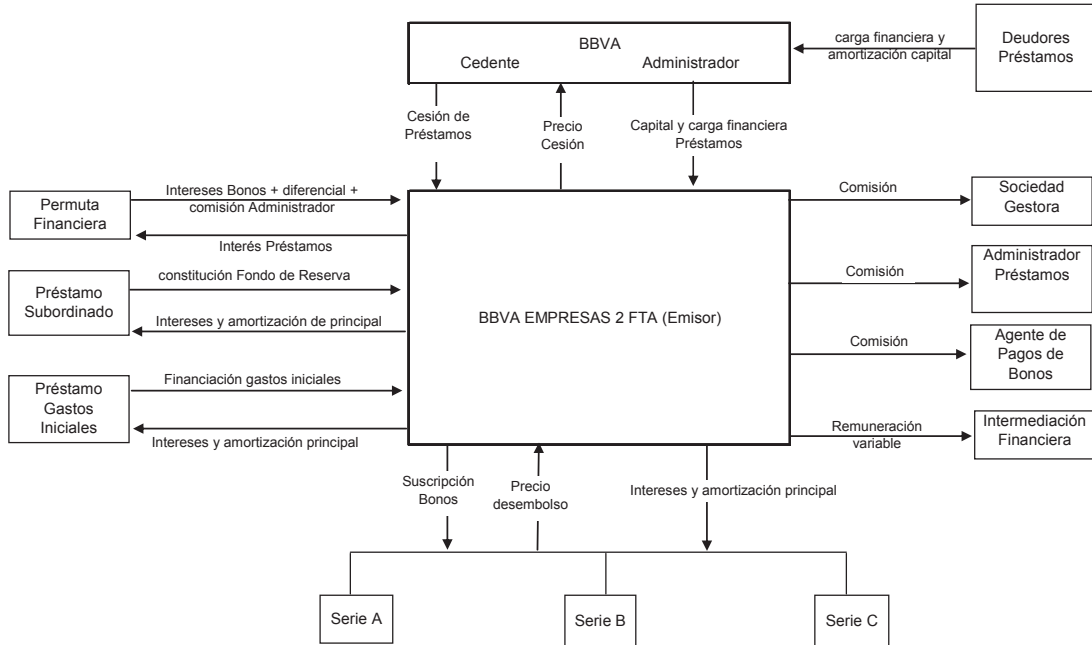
BBVA
Cedente Administrador

carga financiera y amortización capital

Deudores Préstamos

Cesión de Préstamos

Precio Cesión

Capital y carga financiera Préstamos

Permuta Financiera

Intereses Bonos + diferencial + comisión Administrador

Interés Préstamos

Préstamo Subordinado

constitución Fondo de Reserva

Intereses y amortización de principal

Préstamo Gastos Iniciales

Financiación gastos iniciales

Intereses y amortización principal

BBVA EMPRESAS 2 FTA (Emisor)

Comisión

Sociedad Gestora

Comisión

Administrador Préstamos

Comisión

Agente de Pagos de Bonos

Remuneración variable

Intermediación Financiera

Suscripción Bonos

Precio desembolso

Intereses y amortización principal

Serie A

Serie B

Serie C